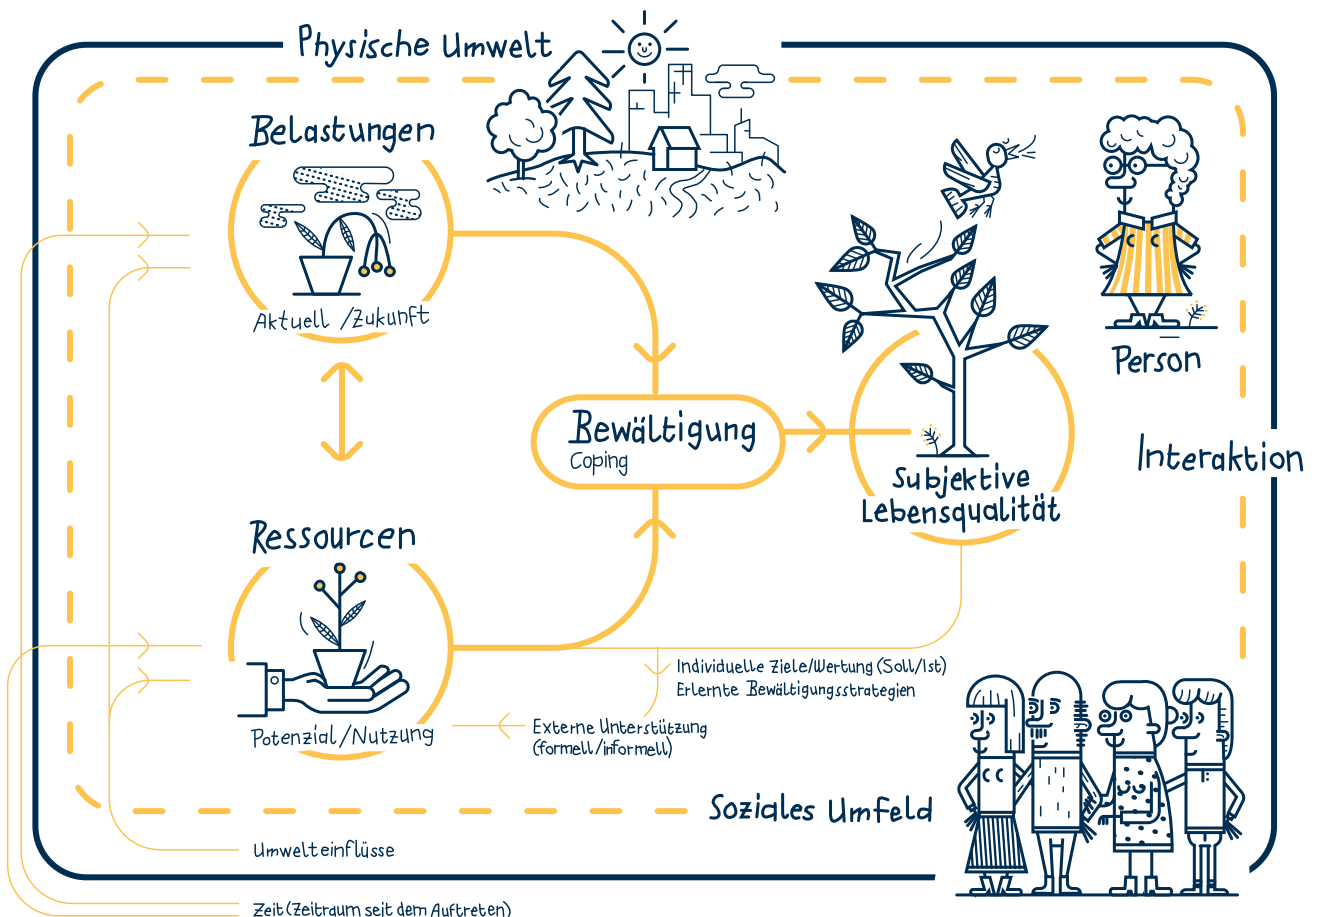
Physische Umwelt

Belastungen

Aktuell / Zukunft

Bewältigung
Coping

Subjektive Lebensqualität

Person

Interaktion

Ressourcen

Potenzial / Nutzung

Individuelle Ziele/Wertung (Soll/Ist)
Erlernte Bewältigungsstrategien

Externe Unterstützung
(formell/informell)

Soziales Umfeld

Umwelteinflüsse

Zeit (Zeitraum seit dem Auftreten)